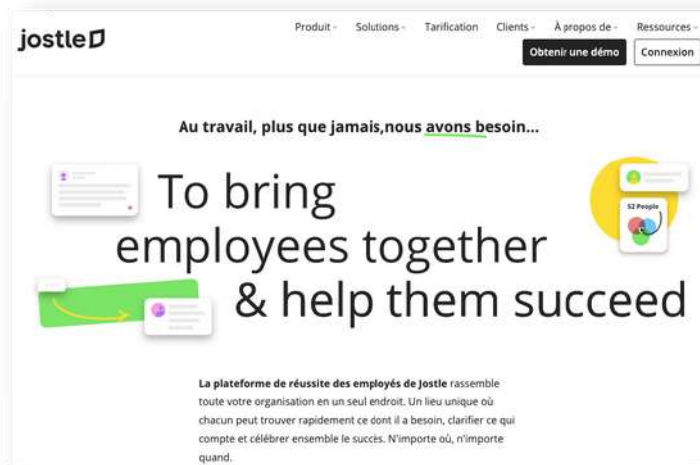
jostle

Produit Solutions Tarification Clients À propos de Ressources

Obtenir une démo Connexion

Au travail, plus que jamais,nous avons besoin...

To bring employees together & help them succeed

52 People

La plateforme de réussite des employés de Jostle rassemble toute votre organisation en un seul endroit. Un lieu unique où chacun peut trouver rapidement ce dont il a besoin, clarifier ce qui compte et célébrer ensemble le succès. N'importe où, n'importe quand.